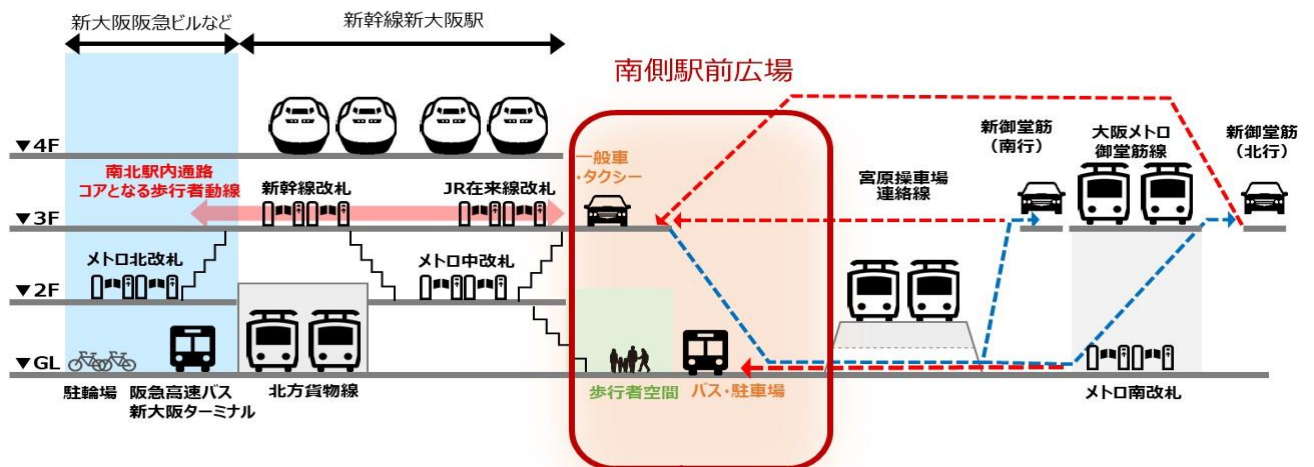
新大阪阪急ビルなど

新幹線新大阪駅

南側駅前広場

▼4F

▼3F

▼2F

▼GL

南北駅内通路
コアとなる歩行者動線

新幹線改札

JR在来線改札

一般車
・タクシー

新御堂筋
(南行)

大阪メトロ
御堂筋線

新御堂筋
(北行)

宮原操車場
連絡線

メトロ北改札

メトロ中改札

駐輪場

阪急高速バス
新大阪ターミナル

北方貨物線

歩行者空間

バス・駐車場

メトロ南改札